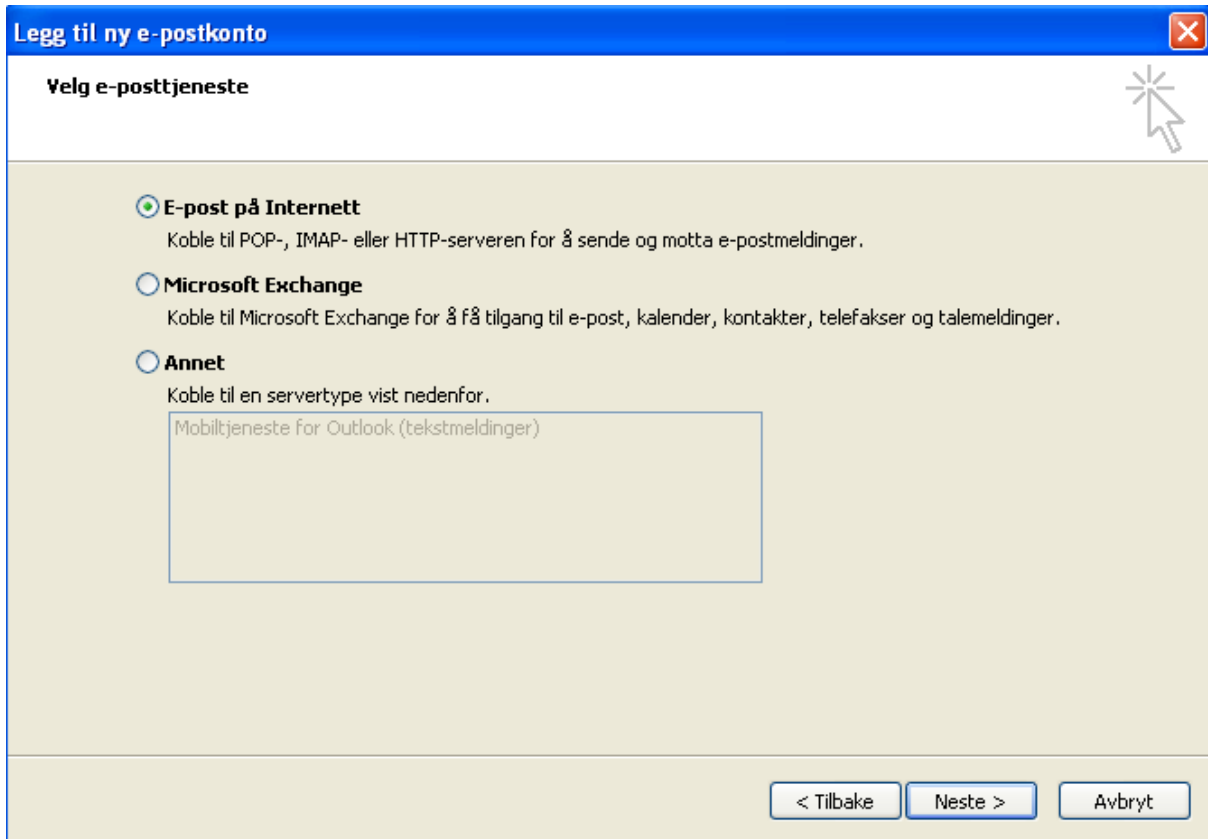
Legg til ny e-postkonto

Velg e-posttjeneste

E-post på Internett
Koble til POP-, IMAP- eller HTTP-serveren for å sende og motta e-postmeldinger.

Microsoft Exchange
Koble til Microsoft Exchange for å få tilgang til e-post, kalender, kontakter, telefakser og talemeldinger.

Annet
Koble til en servertype vist nedenfor.

Mobiltjeneste for Outlook (tekstmeldinger)

< Tilbake
Neste >
Avbryt